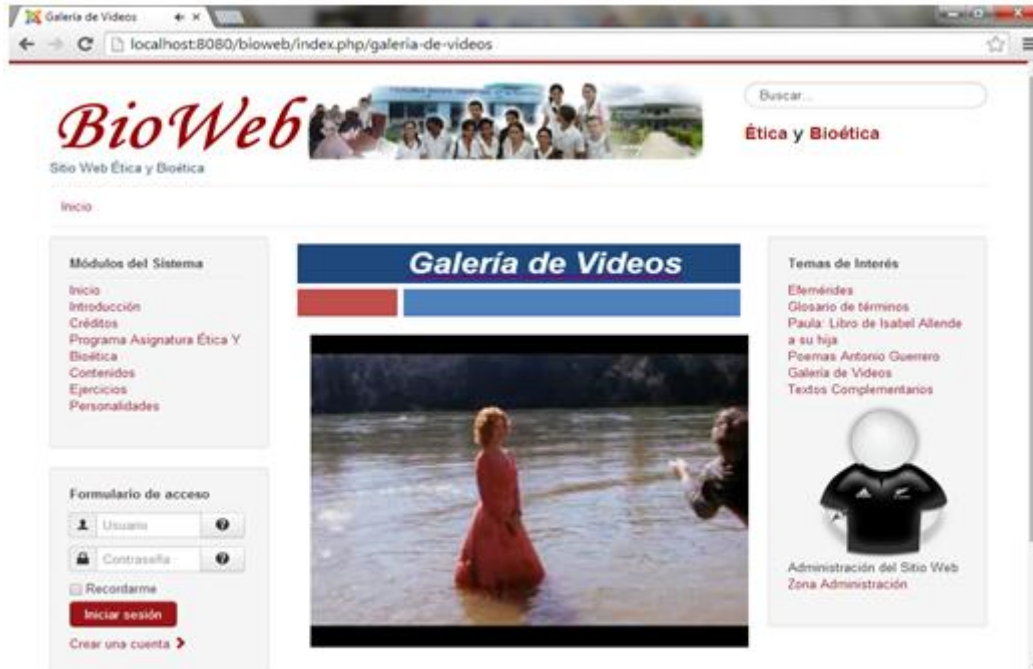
Galería de Videos

localhost:8080/bioweb/index.php/galeria-de-videos

BioWeb
Sitio Web Ética y Bioética

Buscar...

Ética y Bioética

Inicio

Módulos del Sistema
Inicio
Introducción
Créditos
Programa Asignatura Ética Y Bioética
Contenidos
Ejercicios
Personalidades

Formulario de acceso
Usuario
Contraseña
Recordarme
Iniciar sesión
Crear una cuenta

Galería de Videos

Temas de Interés
Efemérides
Glosario de términos
Paula: Libro de Isabel Allende a su hija
Poemas Antonio Guerrero
Galería de Videos
Textos Complementarios

Administración del Sitio Web
Zona Administración